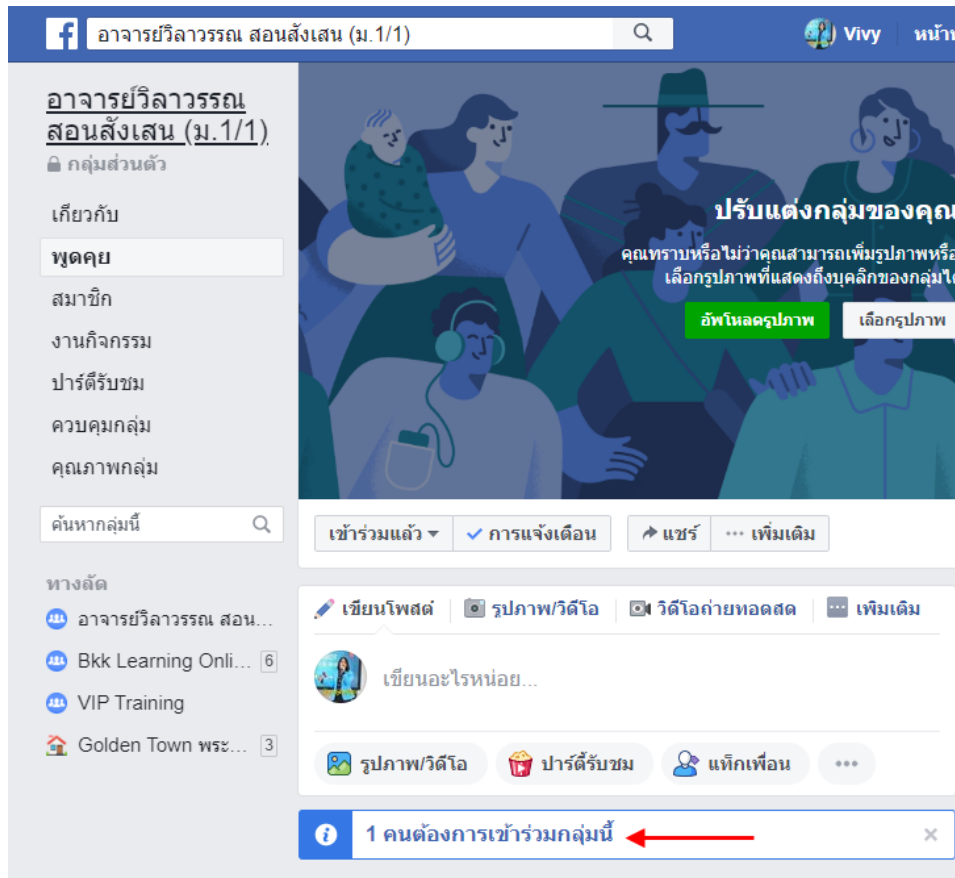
อาจารย์วิลาวรรณ สอนสังเสน (ม.1/1)

Vivy หน้า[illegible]

อาจารย์วิลาวรรณ สอนสังเสน (ม.1/1)
กลุ่มส่วนตัว

เกี่ยวกับ
พูดคุย
สมาชิก
งานกิจกรรม
ปาร์ตี้รับชม
ควบคุมกลุ่ม
คุณภาพกลุ่ม

ค้นหากลุ่มนี้

ทางลัด
อาจารย์วิลาวรรณ สอน...
Bkk Learning Onli... 6
VIP Training
Golden Town พระ... 3

ปรับแต่งกลุ่มของคุณ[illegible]
คุณทราบหรือไม่ว่าคุณสามารถเพิ่มรูปภาพหรือ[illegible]
เลือกรูปภาพที่แสดงถึงบุคลิกของกลุ่มได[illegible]

อัพโหลดรูปภาพ
เลือกรูปภาพ

เข้าร่วมแล้ว
การแจ้งเตือน
แชร์
เพิ่มเติม

เขียนโพสต์
รูปภาพ/วิดีโอ
วิดีโอถ่ายทอดสด
เพิ่มเติม

เขียนอะไรหน่อย...

รูปภาพ/วิดีโอ
ปาร์ตี้รับชม
แท็กเพื่อน

1 คนต้องการเข้าร่วมกลุ่มนี้